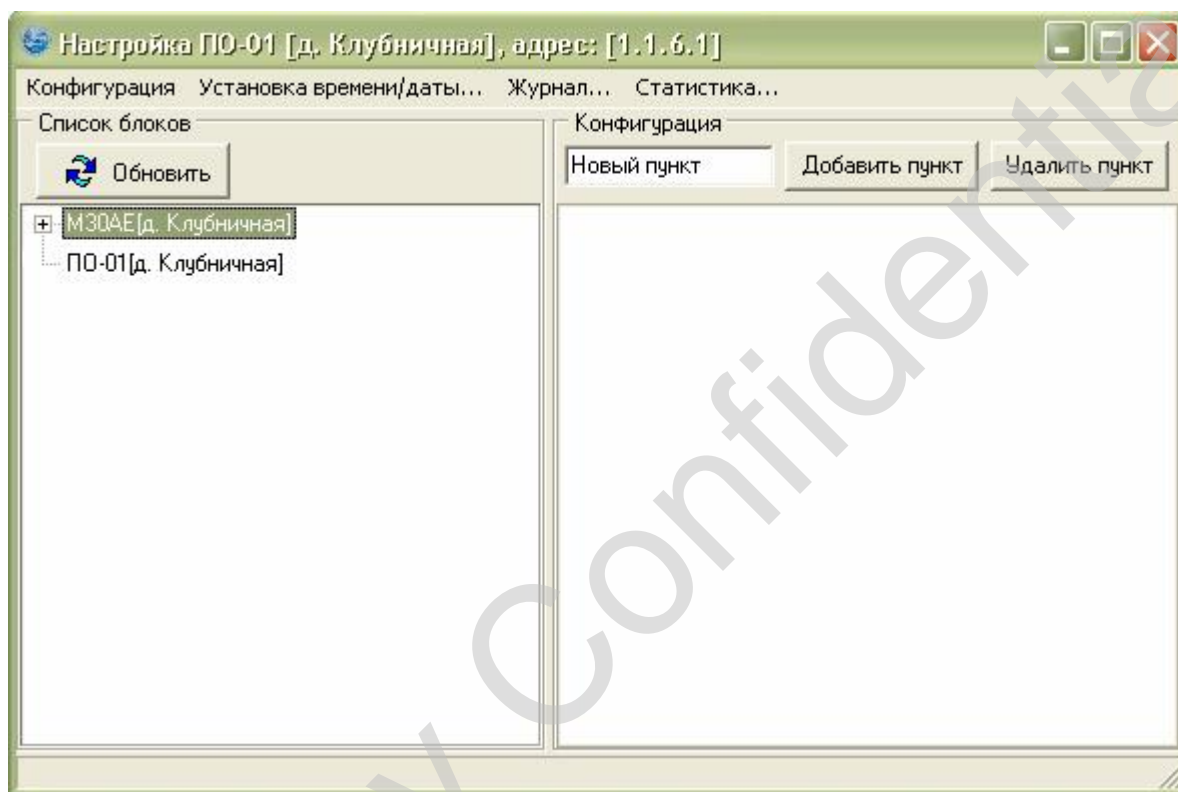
Настройка ПО-01 [д. Клубничная], адрес: [1.1.6.1]

Конфигурация Установка времени/даты... Журнал... Статистика...

Список блоков

Обновить

M30AE[д. Клубничная]
ПО-01[д. Клубничная]

Конфигурация

Новый пункт

Добавить пункт

Удалить пункт

Confidential